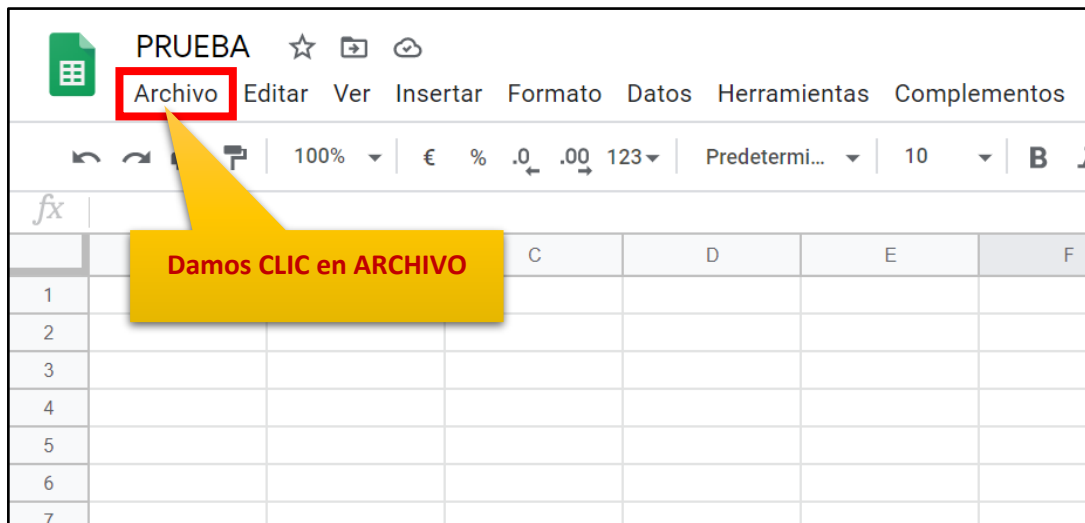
PRUEBA

Archivo Editar Ver Insertar Formato Datos Herramientas Complementos

100% € % .0 .00 123 Predetermi... 10 B

fx

Damos CLIC en ARCHIVO

| | | C | D | E | F |
|---|---|---|---|---|---|
| 1 | | | | | |
| 2 | | | | | |
| 3 | | | | | |
| 4 | | | | | |
| 5 | | | | | |
| 6 | | | | | |
| 7 | | | | | |